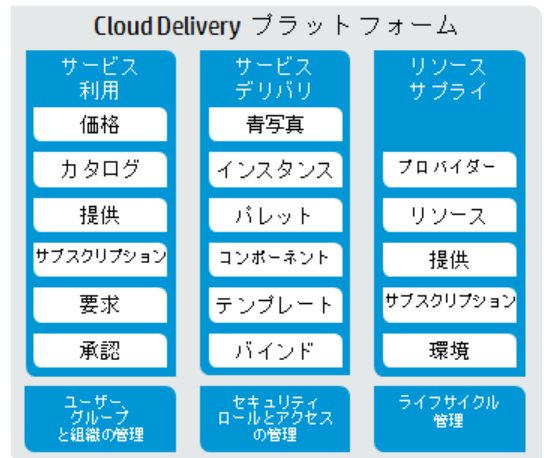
Cloud Delivery プラットフォーム

サービス
利用

価格

カタログ

提供

サブスクリプション

要求

承認

サービス
デリバリ

青写真

インスタンス

パレット

コンポーネント

テンプレート

バインド

リソース
サプライ

プロバイダー

リソース

提供

サブスクリプション

環境

ユーザー、
グループ
と組織の管理

セキュリティ
ロールとアクセス
の管理

ライフサイクル
管理